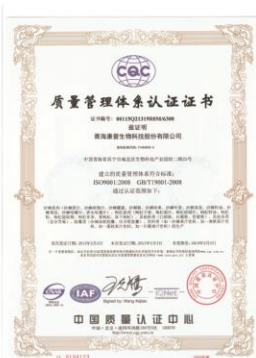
CQC

质量管理体系认证证书

证书编号：00115Q21319R0M/6300

兹证明

青海康普生物科技股份有限公司

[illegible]

中国青海省西宁市城北区生物科技产业园经二路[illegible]号

建立的质量管理体系符合标准：
ISO9001:2008 GB/T19001-2008

通过认证范围如下：

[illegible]

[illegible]

IAF

Signed by: Wang Kejian

中国质量认证中心